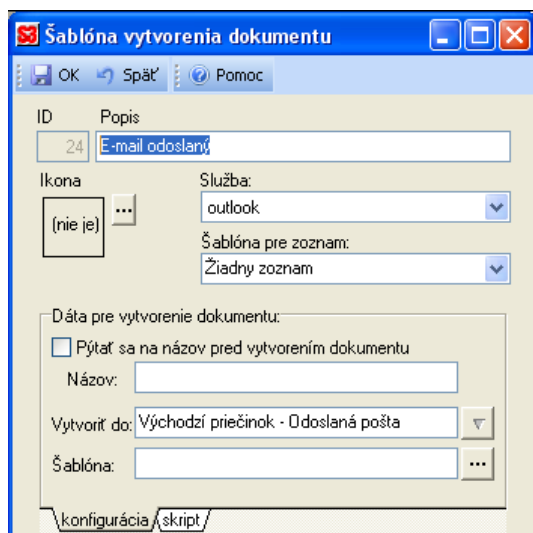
Šablóna vytvorenia dokumentu

OK Späť Pomoc

ID Popis

24 E-mail odoslaný

Ikona

(nie je) ...

Služba:

outlook

Šablóna pre zoznam:

Žiadny zoznam

Dáta pre vytvorenie dokumentu:

Pýtať sa na názov pred vytvorením dokumentu

Názov:

Vytvoriť do: Východzí priečinok - Odoslaná pošta

Šablóna: ...

konfigurácia skript